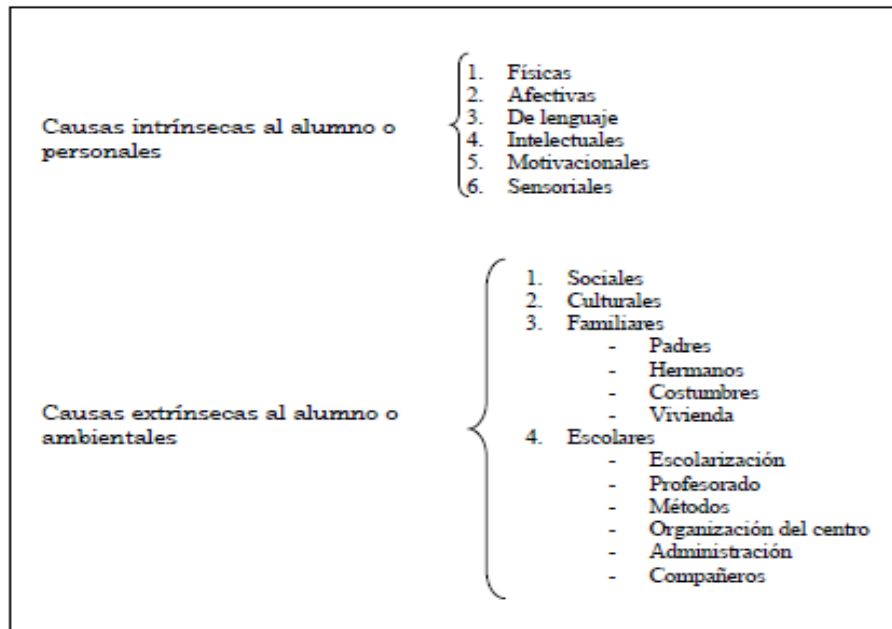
Causas intrínsecas al alumno o personales

1. Físicas
2. Afectivas
3. De lenguaje
4. Intelectuales
5. Motivacionales
6. Sensoriales

Causas extrínsecas al alumno o ambientales

1. Sociales
2. Culturales
3. Familiares
- Padres
- Hermanos
- Costumbres
- Vivienda
4. Escolares
- Escolarización
- Profesorado
- Métodos
- Organización del centro
- Administración
- Compañeros